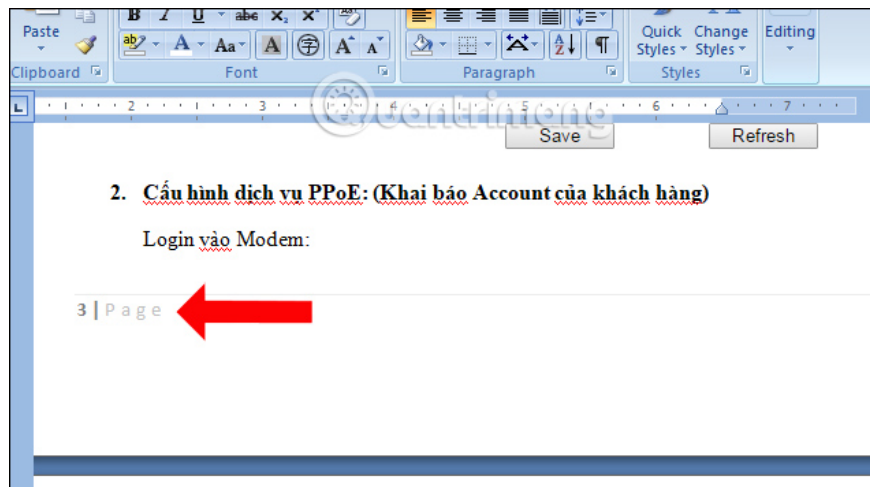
Paste
Clipboard
B I U abe $x_2$ $x^2$
A Aa A A A
Font
Paragraph
Quick Styles
Change Styles
Styles
Editing
2 3 4 5 6 7
Quantrimang
Save
Refresh

2. Cấu hình dịch vụ PPoE: (Khai báo Account của khách hàng)

Login vào Modem:

3 | Page